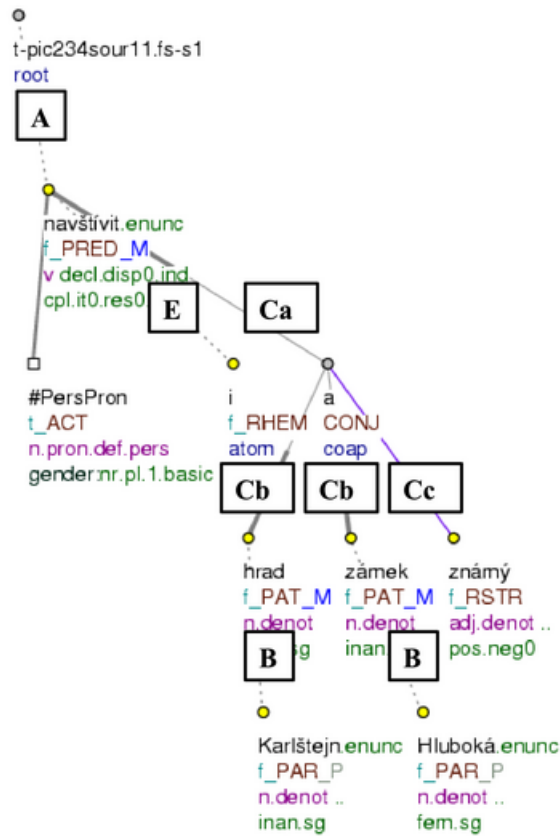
t-pic234sour11.fs-s1
root

A

navštívit.enunc
f_PRED_M
v decl.disp0.ind
cpl.it0.res0

E

Ca

#PersPron
t_ACT
n.pron.def.pers
gender:nr.pl.1.basic

i
f_RHEM
atom

a
CONJ
coap

Cb

Cb

Cc

hrad
f_PAT_M
n.denot
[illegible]sg

zámek
f_PAT_M
n.denot
inan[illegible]

známý
f_RSTR
adj.denot ..
pos.neg0

B

B

Karlštejn.enunc
f_PAR_P
n.denot ..
inan.sg

Hluboká.enunc
f_PAR_P
n.denot ..
fem.sg